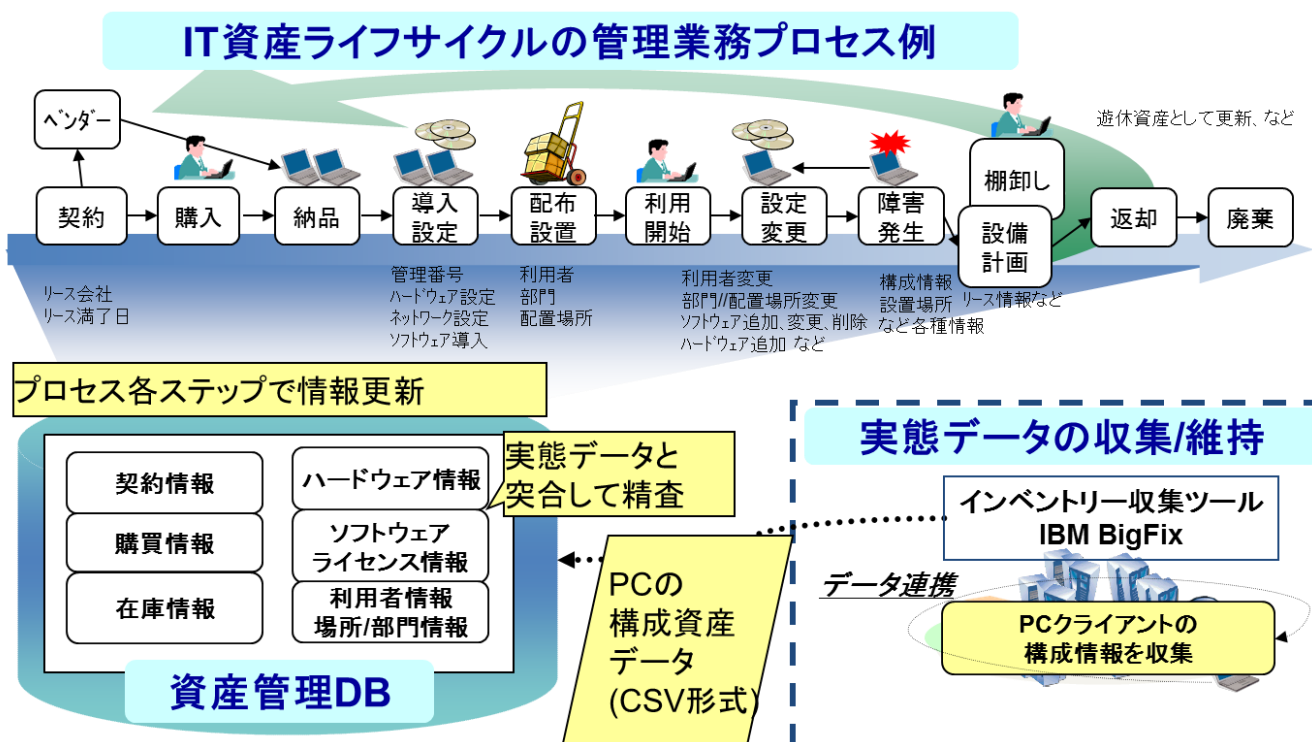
IT資産ライフサイクルの管理業務プロセス例

ベンダー

遊休資産として更新、など

契約
購入
納品
導入設定
配布設置
利用開始
設定変更
障害発生
棚卸し
設備計画
返却
廃棄

リース会社
リース満了日

管理番号
ハードウェア設定
ネットワーク設定
ソフトウェア導入

利用者
部門
配置場所

利用者変更
部門/配置場所変更
ソフトウェア追加、変更、削除
ハードウェア追加 など

構成情報
設置場所
など各種情報

リース情報など

プロセス各ステップで情報更新

契約情報
購買情報
在庫情報
ハードウェア情報
ソフトウェアライセンス情報
利用者情報
場所/部門情報

実態データと突合して精査

資産管理DB

PCの構成資産データ(CSV形式)

実態データの収集/維持

インベントリー収集ツール
IBM BigFix

データ連携

PCクライアントの構成情報を収集